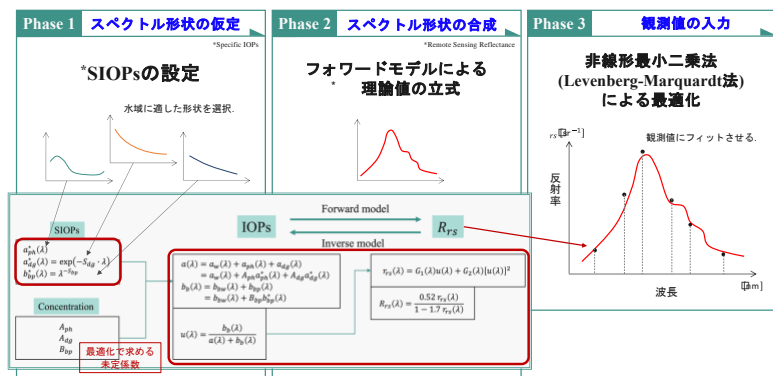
Phase 1 スペクトル形状の仮定

*Specific IOPs

*SIOPsの設定

水域に適した形状を選択.

Phase 2 スペクトル形状の合成

*Remote Sensing Reflectance

フォワードモデルによる * 理論値の立式

Phase 3 観測値の入力

非線形最小二乗法 (Levenberg-Marquardt法) による最適化

$r_{rs}$ [sr$^{-1}$]

観測値にフィットさせる.

反射率

波長

[nm]

SIOPs

$a^*_{ph}(\lambda)$
$a^*_{dg}(\lambda) = \exp(-S_{dg} \cdot \lambda)$
$b^*_{bp}(\lambda) = \lambda^{-S_{bp}}$

Concentration

$A_{ph}$
$A_{dg}$
$B_{bp}$

最適化で求める未定係数

IOPs

Forward model

Inverse model

$R_{rs}$

$a(\lambda) = a_w(\lambda) + a_{ph}(\lambda) + a_{dg}(\lambda)$
$= a_w(\lambda) + A_{ph}a^*_{ph}(\lambda) + A_{dg}a^*_{dg}(\lambda)$
$b_b(\lambda) = b_{bw}(\lambda) + b_{bp}(\lambda)$
$= b_{bw}(\lambda) + B_{bp}b^*_{bp}(\lambda)$

$u(\lambda) = \frac{b_b(\lambda)}{a(\lambda) + b_b(\lambda)}$

$r_{rs}(\lambda) = G_1(\lambda)u(\lambda) + G_2(\lambda)[u(\lambda)]^2$

$R_{rs}(\lambda) = \frac{0.52\, r_{rs}(\lambda)}{1 - 1.7\, r_{rs}(\lambda)}$